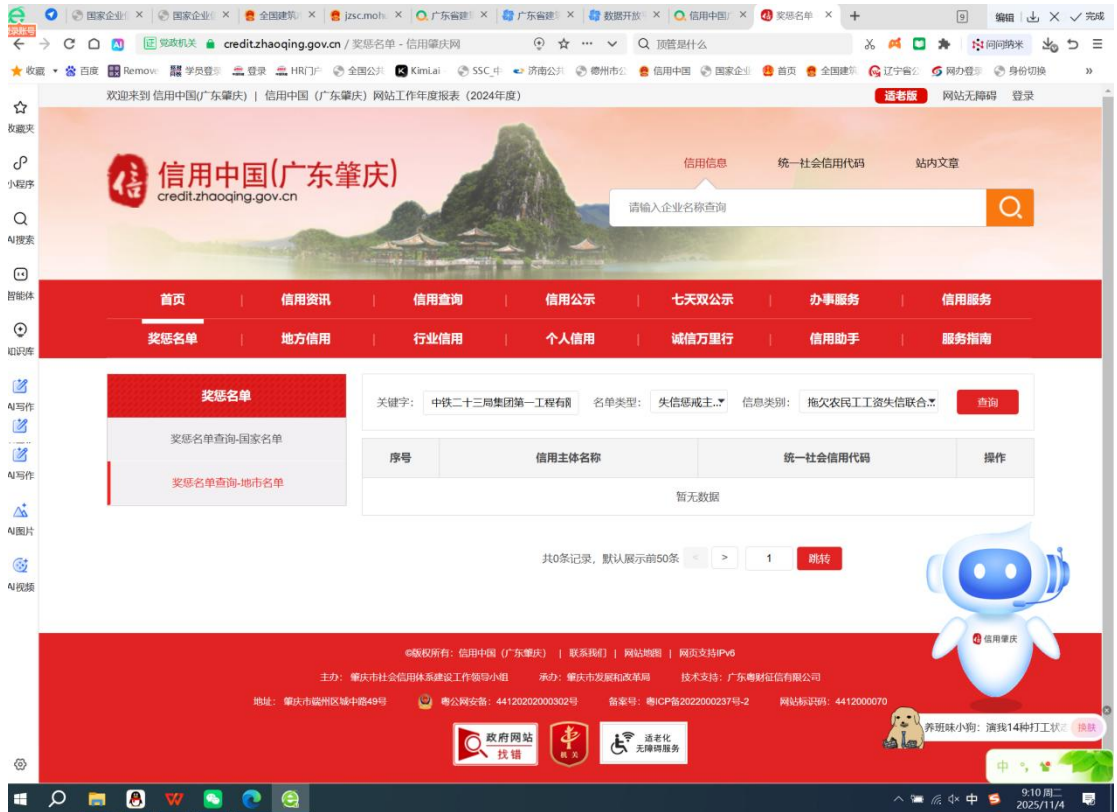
国家企业 × | 国家企业 × | 全国建筑 × | jzsc.moh × | 广东省建 × | 广东省建 × | 数据开放 × | 信用中国 × | 奖惩名单 × | +

编辑 | 完成

credit.zhaoqing.gov.cn / 奖惩名单 - 信用肇庆网

顶替是什么

问问豹米

收藏 百度 Remove 学员登录 登录 HR门户 全国公共 Kimi.ai SSC_中 济南公共 德州市公 信用中国 国家企业 首页 全国建筑 辽宁省公 网办登录 身份切换

收藏夹 小程序 AI搜索 智能体 知识库 AI写作 AI写作 AI图片 AI视频

欢迎来到 信用中国(广东肇庆) | 信用中国（广东肇庆）网站工作年度报表（2024年度）

适老版 网站无障碍 登录

信用中国(广东肇庆)
credit.zhaoqing.gov.cn

信用信息 统一社会信用代码 站内文章

请输入企业名称查询

首页 | 信用资讯 | 信用查询 | 信用公示 | 七天双公示 | 办事服务 | 信用服务

奖惩名单 | 地方信用 | 行业信用 | 个人信用 | 诚信万里行 | 信用助手 | 服务指南

奖惩名单

奖惩名单查询-国家名单

奖惩名单查询-地市名单

关键字: 中铁二十三局集团第一工程有限 名单类型: 失信惩戒主... 信息类别: 拖欠农民工工资失信联合... 查询

| 序号 | 信用主体名称 | 统一社会信用代码 | 操作 |
|---|---|---|---|
| 暂无数据 | | | |

共0条记录，默认展示前50条 < > 1 跳转

信用肇庆

©版权所有: 信用中国（广东肇庆） | 联系我们 | 网站地图 | 网页支持IPv6

主办: 肇庆市社会信用体系建设工作领导小组 承办: 肇庆市发展和改革局 技术支持: 广东粤财征信有限公司

地址: 肇庆市端州区城中路49号 粤公网安备: 44120202000302号 备案号: 粤ICP备2022000237号-2 网站标识码: 4412000070

政府网站 找错 党政机关 适老化 无障碍服务

养班味小狗: 演我14种打工状态 换联

中

9:10 周二 2025/11/4